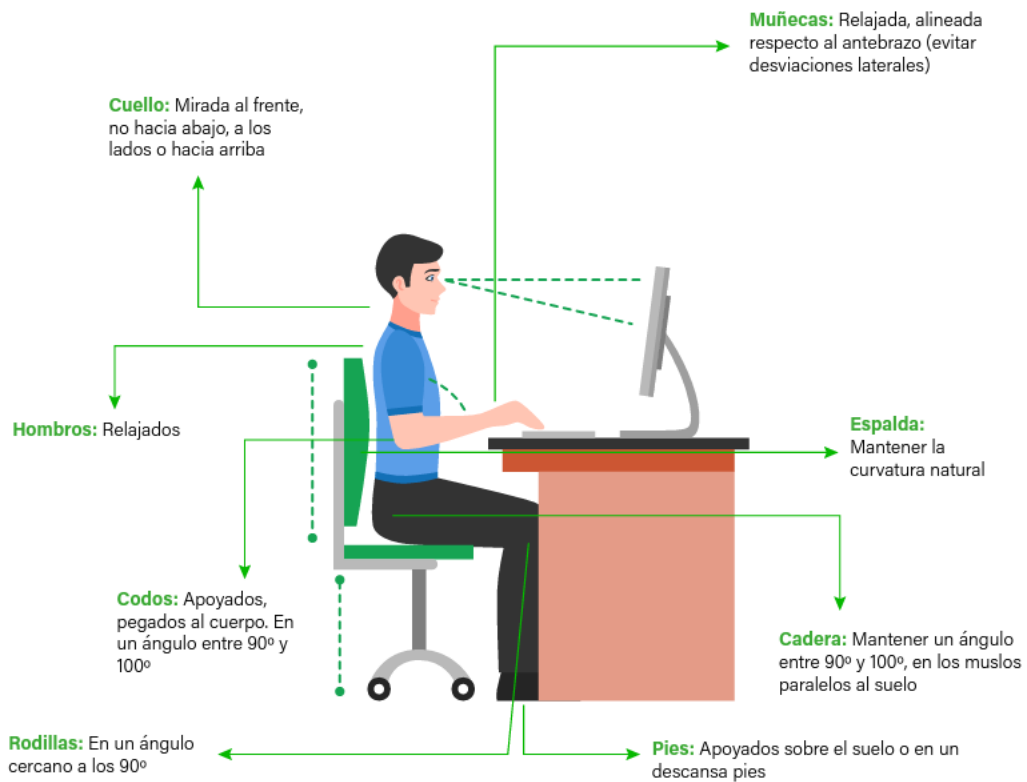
**Muñecas:** Relajada, alineada respecto al antebrazo (evitar desviaciones laterales)

**Cuello:** Mirada al frente, no hacia abajo, a los lados o hacia arriba

**Hombros:** Relajados

**Espalda:** Mantener la curvatura natural

**Codos:** Apoyados, pegados al cuerpo. En un ángulo entre 90º y 100º

**Cadera:** Mantener un ángulo entre 90º y 100º, en los muslos paralelos al suelo

**Rodillas:** En un ángulo cercano a los 90º

**Pies:** Apoyados sobre el suelo o en un descansa pies